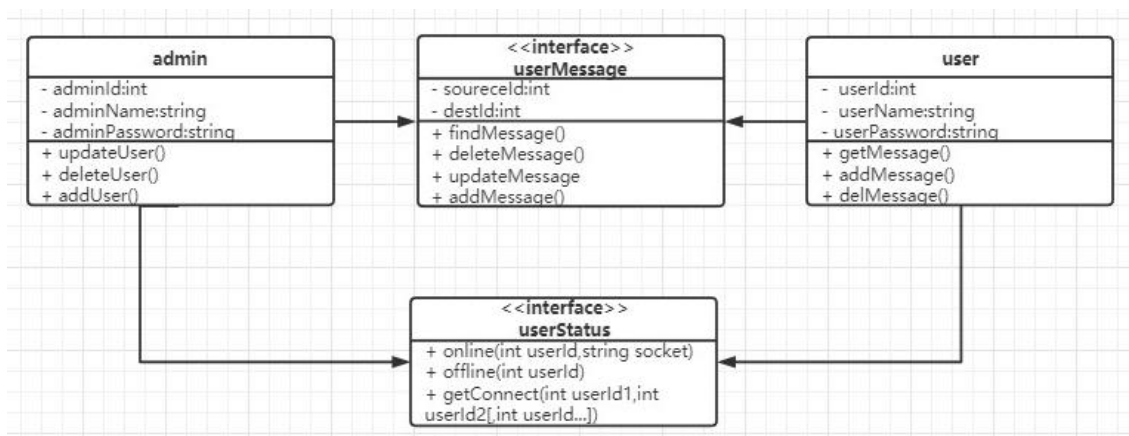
admin
- adminId:int
- adminName:string
- adminPassword:string
+ updateUser()
+ deleteUser()
+ addUser()

<<interface>>
userMessage
- soureceId:int
- destId:int
+ findMessage()
+ deleteMessage()
+ updateMessage
+ addMessage()

user
- userId:int
- userName:string
- userPassword:string
+ getMessage()
+ addMessage()
+ delMessage()

<<interface>>
userStatus
+ online(int userId,string socket)
+ offline(int userId)
+ getConnect(int userId1,int userId2[,int userId...])